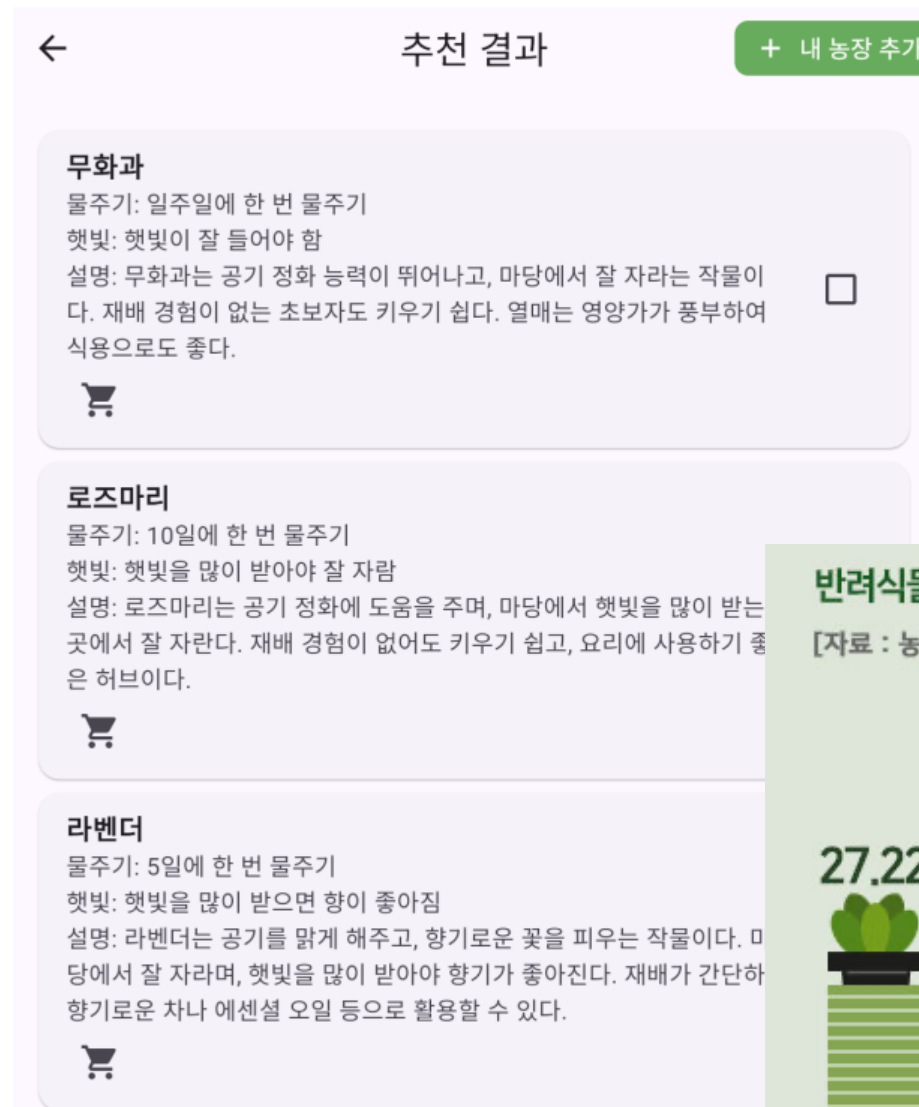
추천 결과

+ 내 농장 추기

무화과
물주기: 일주일에 한 번 물주기
햇빛: 햇빛이 잘 들어야 함
설명: 무화과는 공기 정화 능력이 뛰어나고, 마당에서 잘 자라는 작물이다. 재배 경험이 없는 초보자도 키우기 쉽다. 열매는 영양가가 풍부하여 식용으로도 좋다.

로즈마리
물주기: 10일에 한 번 물주기
햇빛: 햇빛을 많이 받아야 잘 자람
설명: 로즈마리는 공기 정화에 도움을 주며, 마당에서 햇빛을 많이 받는 곳에서 잘 자란다. 재배 경험이 없어도 키우기 쉽고, 요리에 사용하기 좋은 허브이다.

라벤더
물주기: 5일에 한 번 물주기
햇빛: 햇빛을 많이 받으면 향이 좋아짐
설명: 라벤더는 공기를 맑게 해주고, 향기로운 꽃을 피우는 작물이다. 마당에서 잘 자라며, 햇빛을 많이 받아야 향기가 좋아진다. 재배가 간단하 향기로운 차나 에센셜 오일 등으로 활용할 수 있다.

반려식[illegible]
[자료 : 농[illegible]
27.22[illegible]